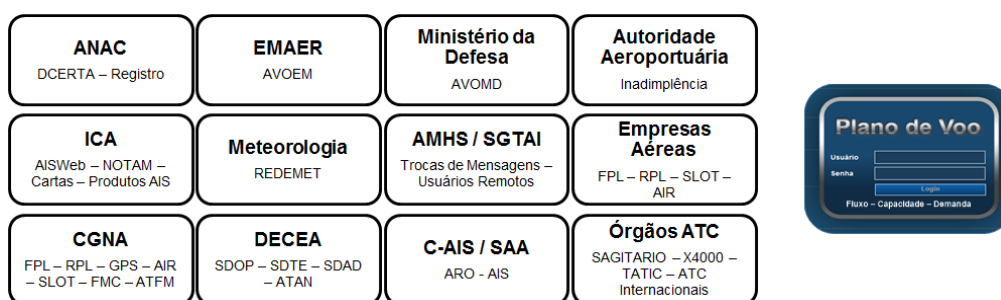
ANAC
DCERTA – Registro

EMAER
AVOEM

Ministério da Defesa
AVOMD

Autoridade Aeroportuária
Inadimplência

ICA
AISWeb – NOTAM – Cartas – Produtos AIS

Meteorologia
REDEMET

AMHS / SGTAI
Trocas de Mensagens – Usuários Remotos

Empresas Aéreas
FPL – RPL – SLOT – AIR

CGNA
FPL – RPL – GPS – AIR – SLOT – FMC – ATFM

DECEA
SDOP – SDTE – SDAD – ATAN

C-AIS / SAA
ARO - AIS

Órgãos ATC
SAGITARIO – X4000 – TATIC – ATC Internacionais

Plano de Voo
Usuário
Senha
Login
Fluxo – Capacidade – Demanda